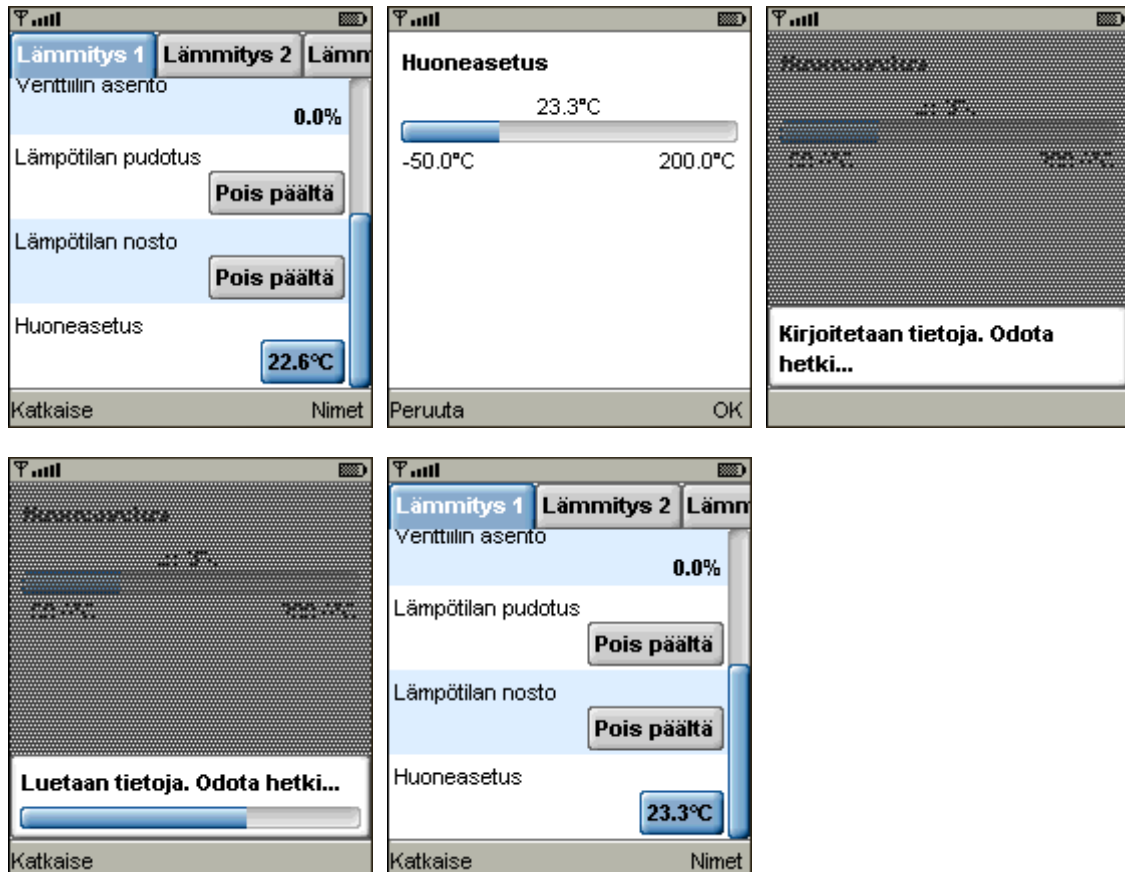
Lämmitys 1 Lämmitys 2 Lämm

Venttiilin asento

0.0%

Lämpötilan pudotus

Pois päältä

Lämpötilan nosto

Pois päältä

Huoneasetus

22.6°C

Katkaise Nimet

Huoneasetus

23.3°C

-50.0°C 200.0°C

Peruuta OK

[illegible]

Kirjoitetaan tietoja. Odota hetki...

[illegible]

Luetaan tietoja. Odota hetki...

Katkaise

Lämmitys 1 Lämmitys 2 Lämm

Venttiilin asento

0.0%

Lämpötilan pudotus

Pois päältä

Lämpötilan nosto

Pois päältä

Huoneasetus

23.3°C

Katkaise Nimet